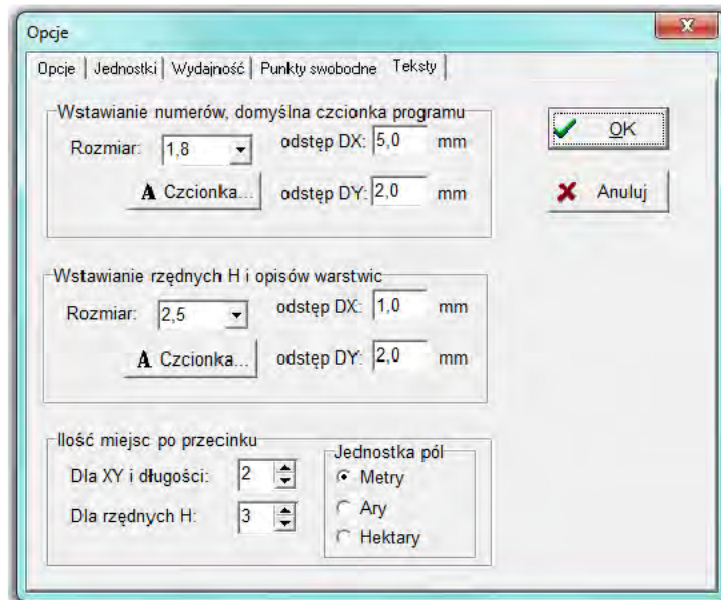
Opcje

Opcje | Jednostki | Wydajność | Punkty swobodne | Teksty

Wstawianie numerów, domyślna czcionka programu
Rozmiar: 1,8
odstęp DX: 5,0 mm
A Czcionka...
odstęp DY: 2,0 mm

OK
Anuluj

Wstawianie rzędnych H i opisów warstwic
Rozmiar: 2,5
odstęp DX: 1,0 mm
A Czcionka...
odstęp DY: 2,0 mm

Ilość miejsc po przecinku
Dla XY i długości: 2
Dla rzędnych H: 3

Jednostka pól
Metry
Ary
Hektary